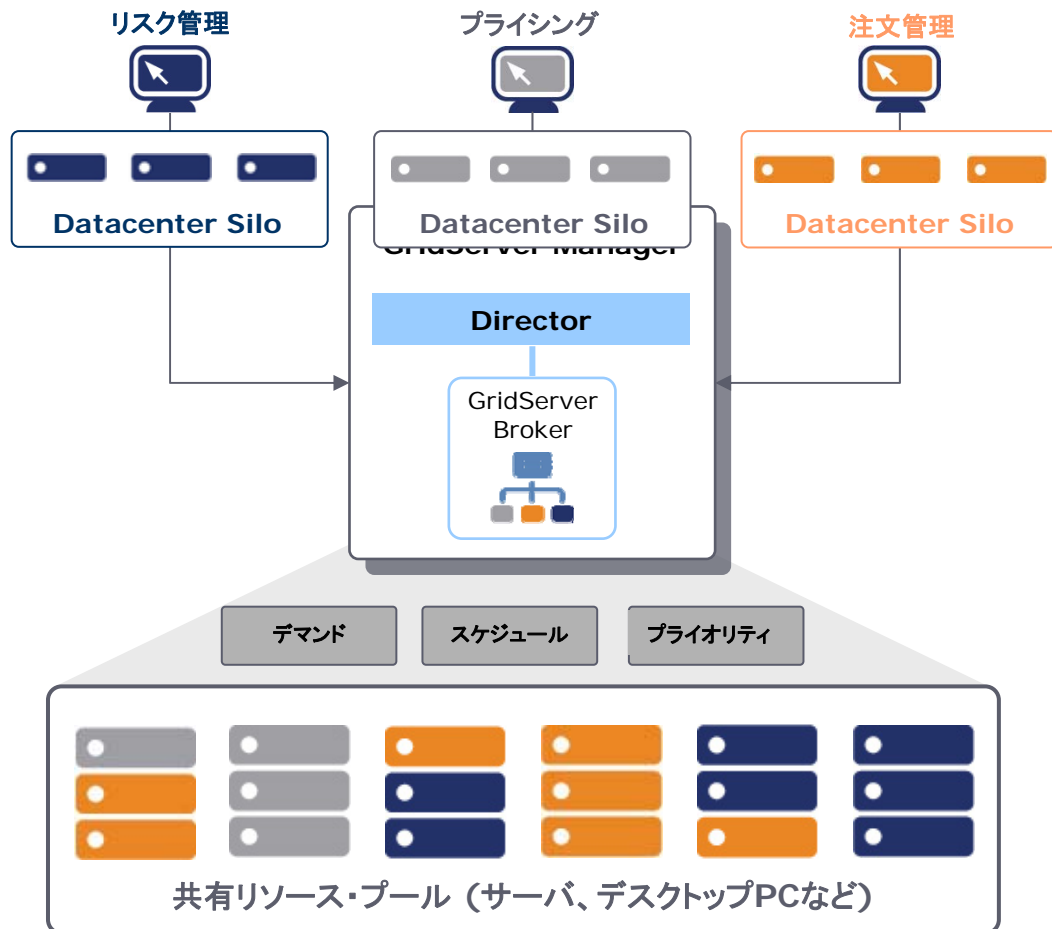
リスク管理

プライシング

注文管理

Datacenter Silo

Datacenter Silo

Datacenter Silo

GridServer Manager

Director

GridServer Broker

デマンド

スケジュール

プライオリティ

共有リソース・プール（サーバ、デスクトップPCなど）